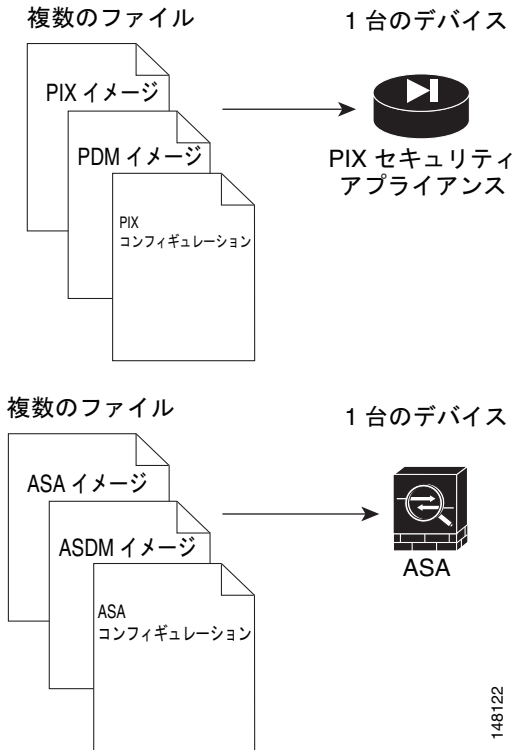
複数のファイル

1 台のデバイス

PIX イメージ

PDM イメージ

PIX
コンフィギュレーション

PIX セキュリティ
アプライアンス

複数のファイル

1 台のデバイス

ASA イメージ

ASDM イメージ

ASA
コンフィギュレーション

ASA

148122